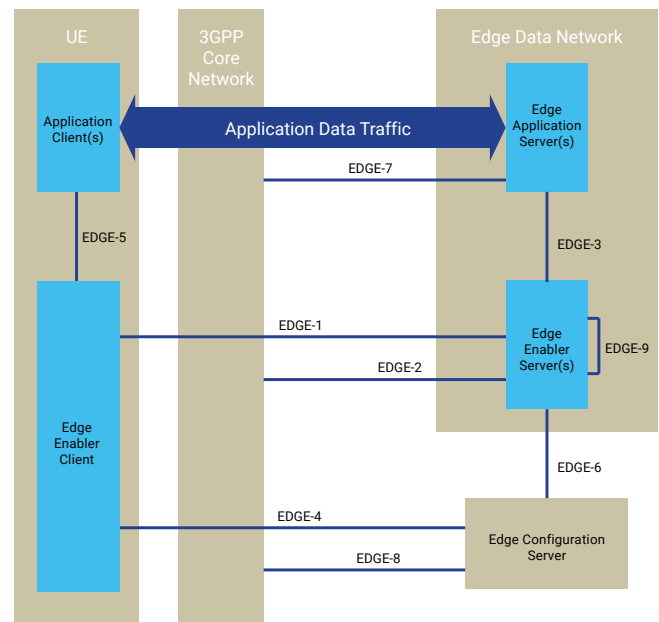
UE

3GPP Core Network

Edge Data Network

Application Client(s)

Application Data Traffic

Edge Application Server(s)

EDGE-7

EDGE-5

EDGE-3

EDGE-1

Edge Enabler Server(s)

EDGE-9

EDGE-2

Edge Enabler Client

EDGE-6

EDGE-4

Edge Configuration Server

EDGE-8